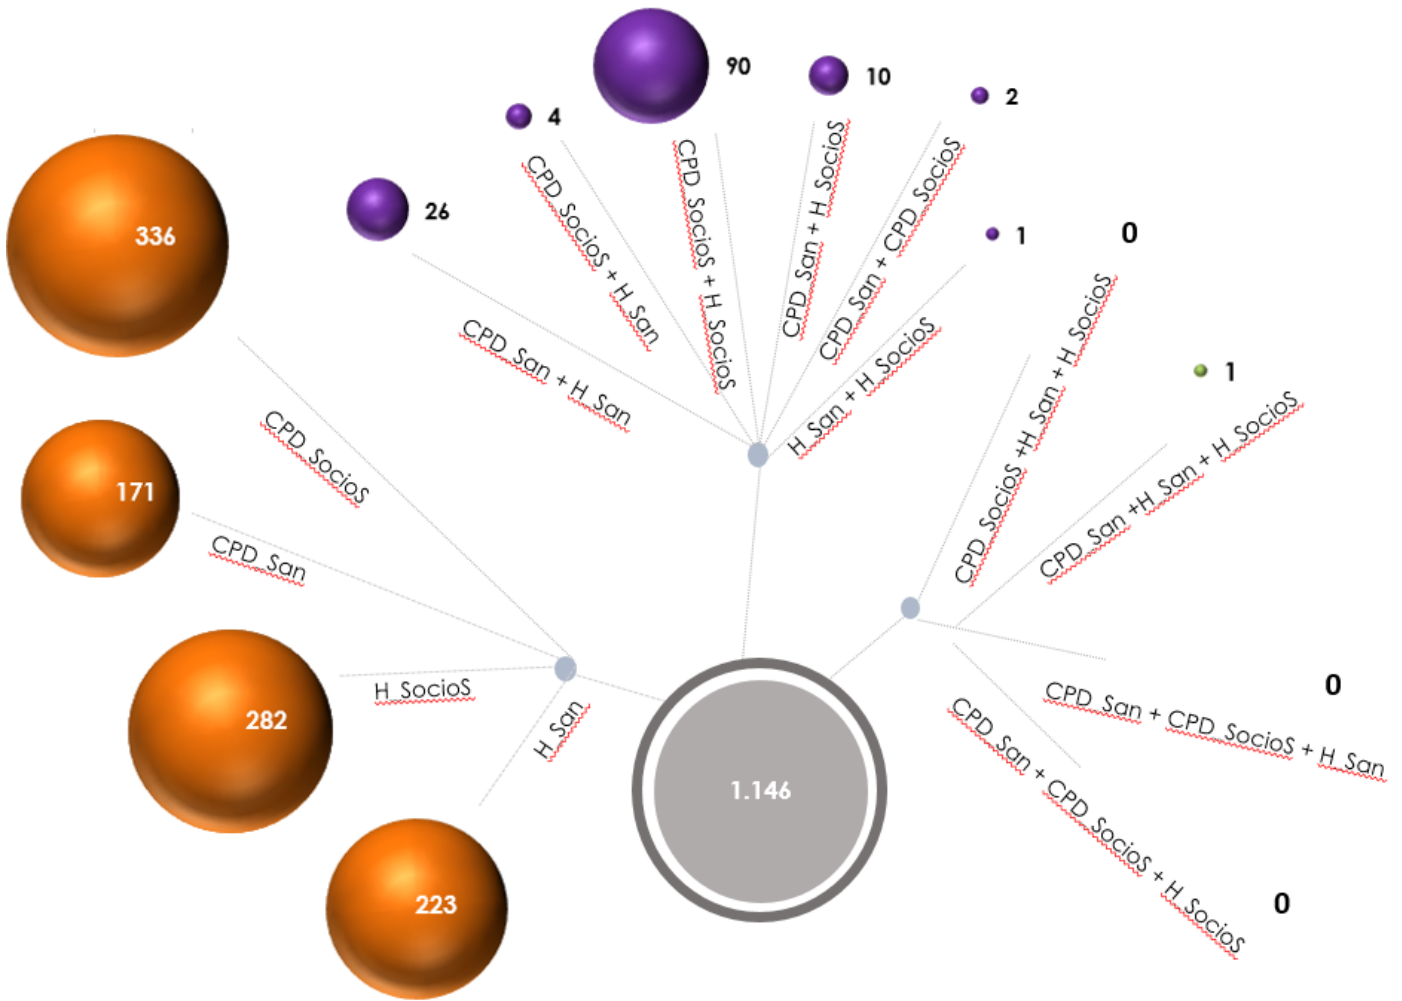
90
10
2
4
26
336
1
0
CPD_SocioS + H_San
CPD_SocioS + H_SocioS
CPD_San + H_SocioS
CPD_San + CPD_SocioS
CPD_San + H_San
H_San + H_SocioS
CPD_SocioS +H_San + H_SocioS
1
CPD_San +H_San + H_SocioS
CPD_SocioS
171
CPD_San
282
H_SocioS
H_San
223
1.146
CPD_San + CPD_SocioS + H_San
0
CPD_San + CPD_SocioS + H_SocioS
0